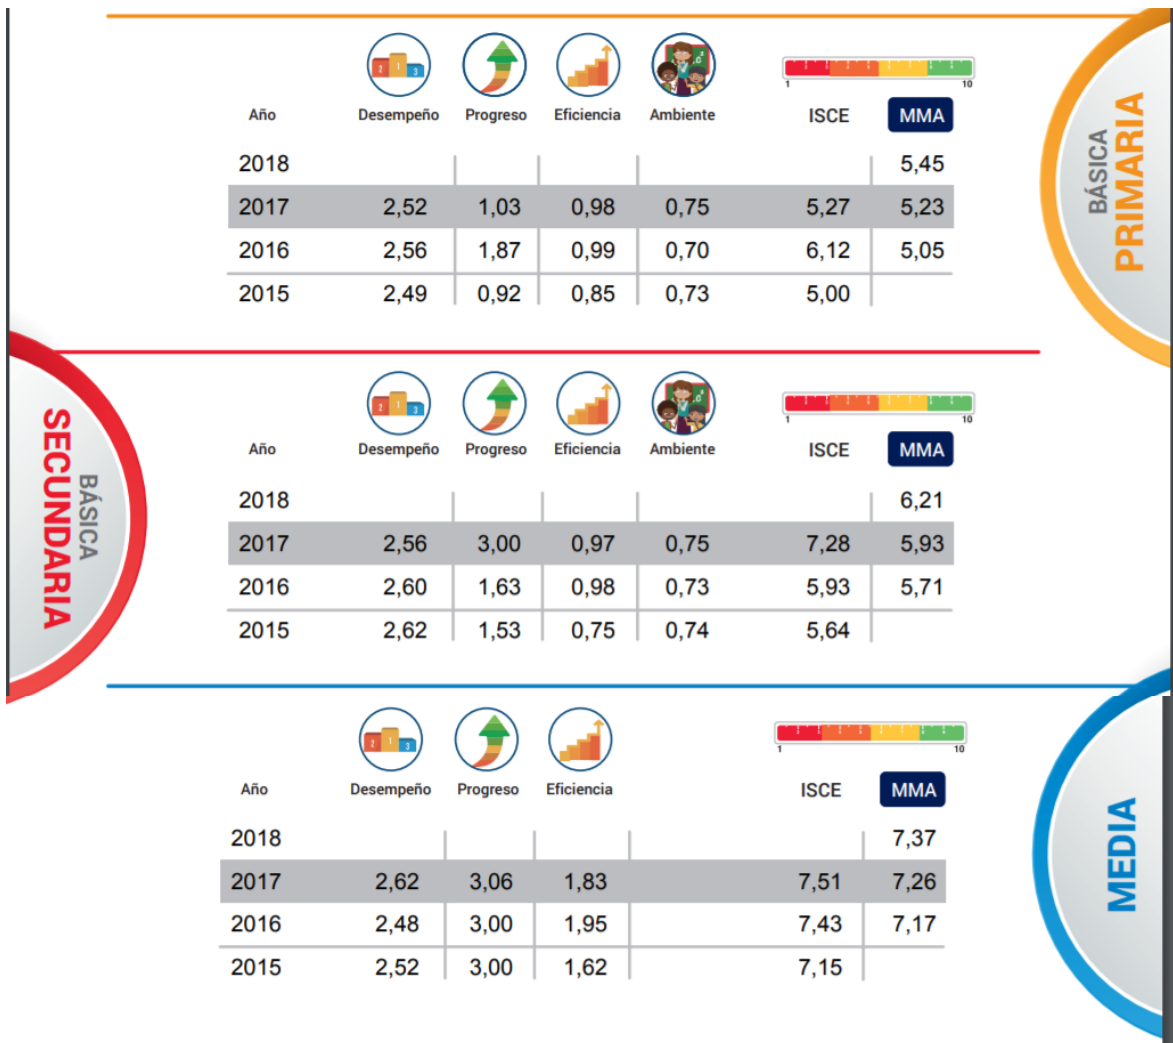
| Año | Desempeño | Progreso | Eficiencia | Ambiente | ISCE | MMA |
|---|---|---|---|---|---|---|
| 2018 | | | | | | 5,45 |
| 2017 | 2,52 | 1,03 | 0,98 | 0,75 | 5,27 | 5,23 |
| 2016 | 2,56 | 1,87 | 0,99 | 0,70 | 6,12 | 5,05 |
| 2015 | 2,49 | 0,92 | 0,85 | 0,73 | 5,00 | |

1 10

BÁSICA PRIMARIA

| Año | Desempeño | Progreso | Eficiencia | Ambiente | ISCE | MMA |
|---|---|---|---|---|---|---|
| 2018 | | | | | | 6,21 |
| 2017 | 2,56 | 3,00 | 0,97 | 0,75 | 7,28 | 5,93 |
| 2016 | 2,60 | 1,63 | 0,98 | 0,73 | 5,93 | 5,71 |
| 2015 | 2,62 | 1,53 | 0,75 | 0,74 | 5,64 | |

1 10

BÁSICA SECUNDARIA

| Año | Desempeño | Progreso | Eficiencia | ISCE | MMA |
|---|---|---|---|---|---|
| 2018 | | | | | 7,37 |
| 2017 | 2,62 | 3,06 | 1,83 | 7,51 | 7,26 |
| 2016 | 2,48 | 3,00 | 1,95 | 7,43 | 7,17 |
| 2015 | 2,52 | 3,00 | 1,62 | 7,15 | |

1 10

MEDIA